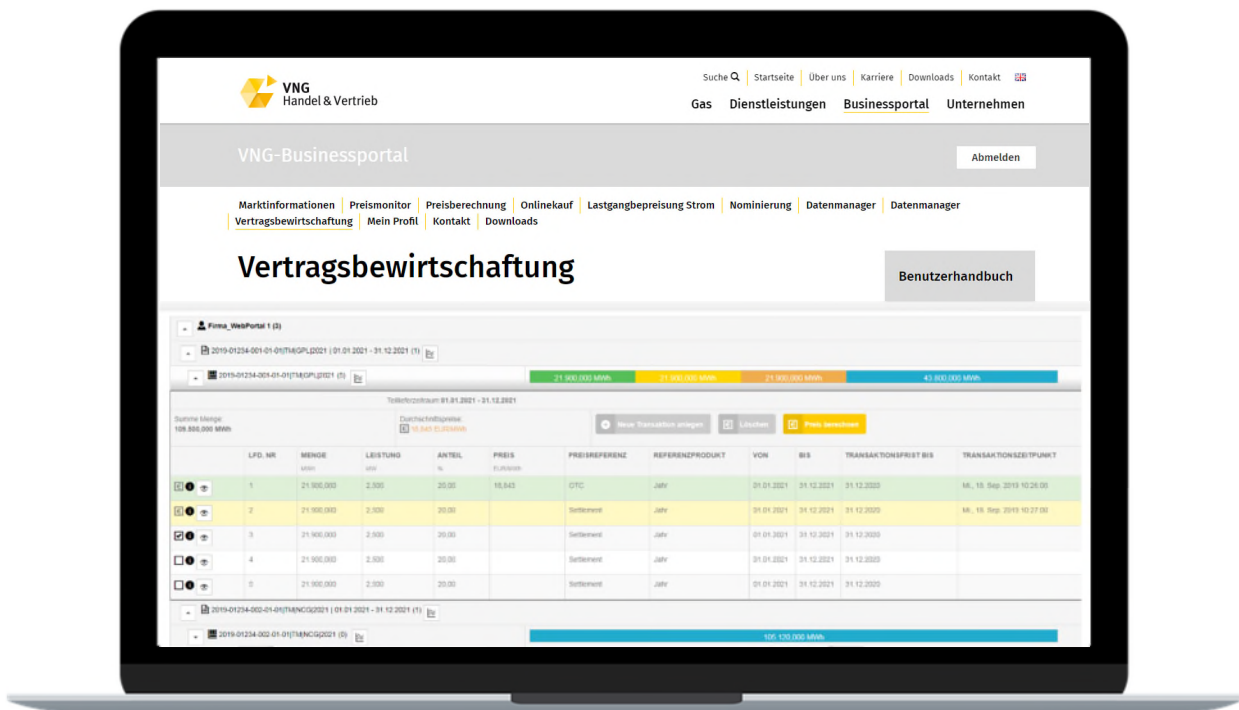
VNG
Handel & Vertrieb

Suche | Startseite | Über uns | Karriere | Downloads | Kontakt

Gas Dienstleistungen Businessportal Unternehmen

VNG-Businessportal

Abmelden

Marktinformationen | Preismonitor | Preisberechnung | Onlinekauf | Lastgangbepreisung Strom | Nominierung | Datenmanager | Datenmanager | Vertragsbewirtschaftung | Mein Profil | Kontakt | Downloads

Vertragsbewirtschaftung

Benutzerhandbuch

Firma_WebPortal 1 (3)

2019-01234-001-01-01|TM|GPL|2021 | 01.01.2021 - 31.12.2021 (1)

2019-01234-001-01-01|TM|GPL|2021 (5)

21.900,000 MWh | 21.900,000 MWh | 21.900,000 MWh | 43.800,000 MWh

Teilieferzeitraum 01.01.2021 - 31.12.2021

Summe Menge: 109.500,000 MWh

Durchschnittspreis: 16,545 EUR/MWh

Neue Transaktion anlegen | Löschen | Preis zeichnen

| | LFD. NR | MENGE MWh | LEISTUNG kW | ANTEIL % | PREIS EUR/MWh | PREISREFERENZ | REFERENZPRODUKT | VON | BIS | TRANSAKTIONSFRIST BIS | TRANSAKTIONSZEITPUNKT |
|---|---|---|---|---|---|---|---|---|---|---|---|
| | 1 | 21.900,000 | 2.500 | 20,00 | 16,545 | OTC | Jahr | 01.01.2021 | 31.12.2021 | 31.12.2020 | Mi., 18. Sep. 2019 10:26:00 |
| | 2 | 21.900,000 | 2.500 | 20,00 | | Settlement | Jahr | 01.01.2021 | 31.12.2021 | 31.12.2020 | Mi., 18. Sep. 2019 10:27:00 |
| | 3 | 21.900,000 | 2.500 | 20,00 | | Settlement | Jahr | 01.01.2021 | 31.12.2021 | 31.12.2020 | |
| | 4 | 21.900,000 | 2.500 | 20,00 | | Settlement | Jahr | 01.01.2021 | 31.12.2021 | 31.12.2020 | |
| | 5 | 21.900,000 | 2.500 | 20,00 | | Settlement | Jahr | 01.01.2021 | 31.12.2021 | 31.12.2020 | |

2019-01234-002-01-01|TM|NCG|2021 | 01.01.2021 - 31.12.2021 (1)

2019-01234-002-01-01|TM|NCG|2021 (5)

105.120,000 MWh